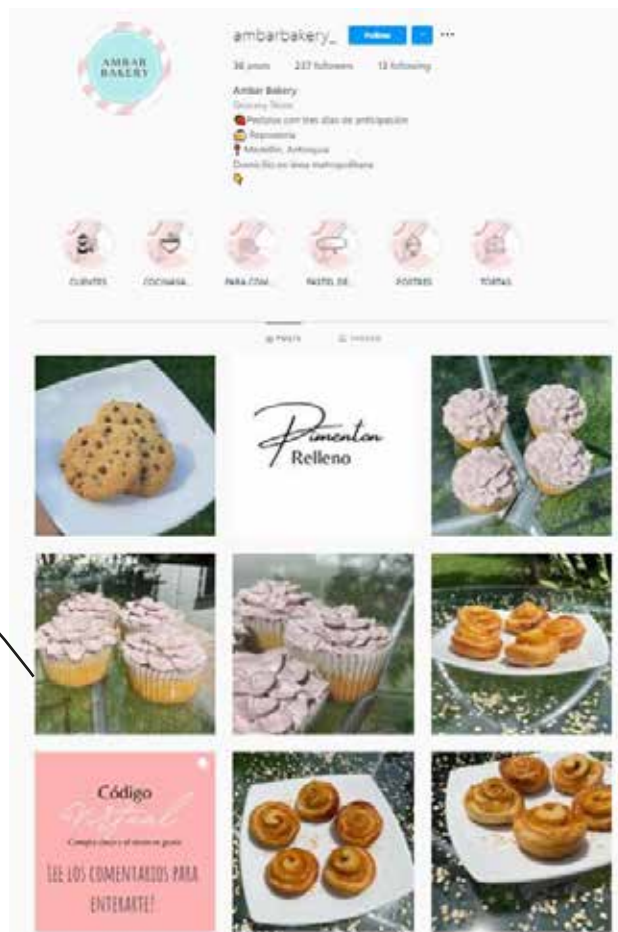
AMBAR BAKERY

ambarbakery_ Follow

36 posts 237 followers 13 following

Ambar Bakery
Grocery Store
Pedidos con tres días de anticipación
Repostería
Medellín, Antioquia
Domicilio en área metropolitana

CLIENTES COCINANA... PARA COM... PASTEL DE... POSTRES TORTAS

POSTS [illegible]

Pimenton
Relleno

Código
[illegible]
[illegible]
LEE LOS COMENTARIOS PARA ENTERARTE!